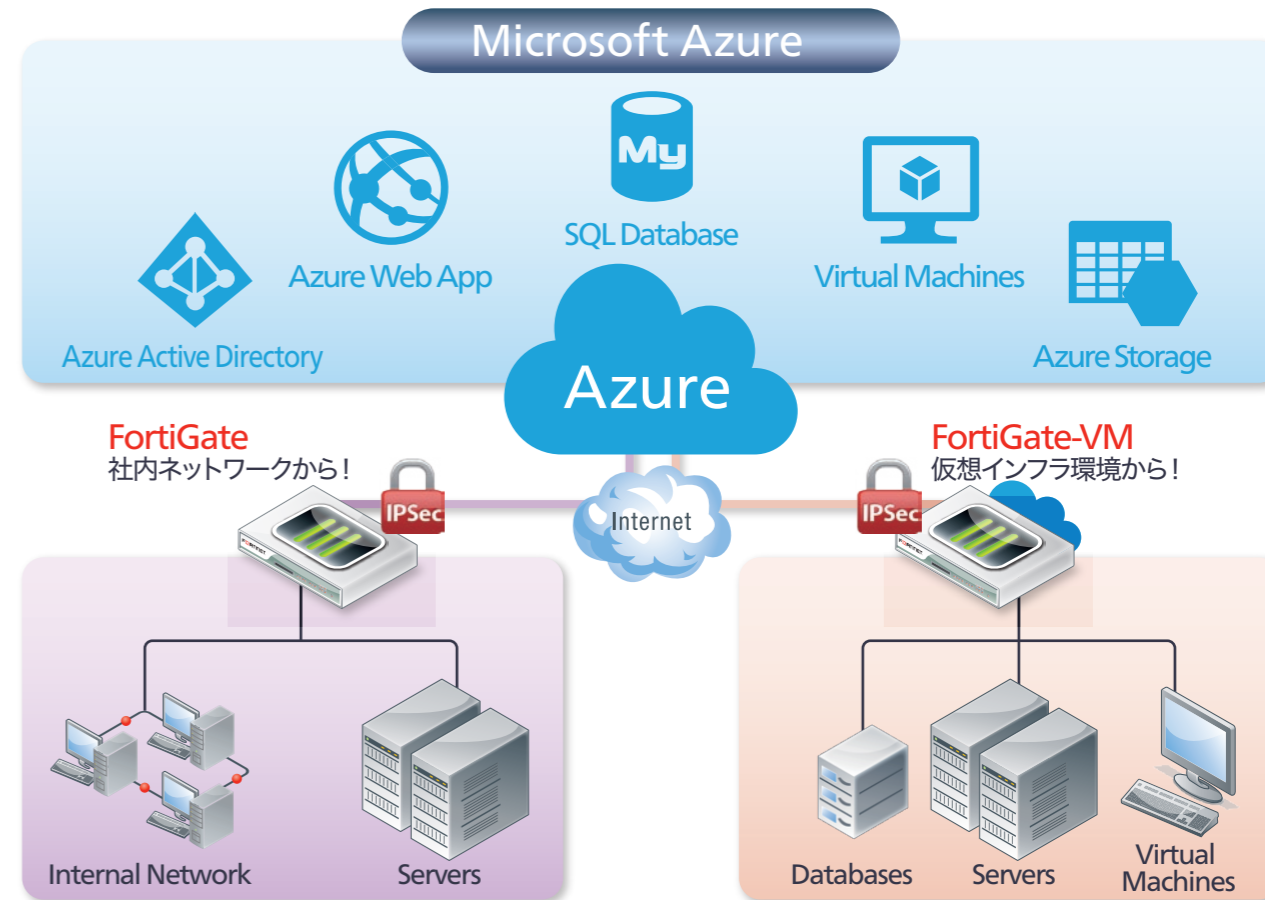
Microsoft Azure

My

SQL Database

Azure Web App

Virtual Machines

Azure Active Directory

Azure Storage

Azure

FortiGate
社内ネットワークから！

FortiGate-VM
仮想インフラ環境から！

IPSec

Internet

IPSec

Internal Network

Servers

Databases

Servers

Virtual Machines